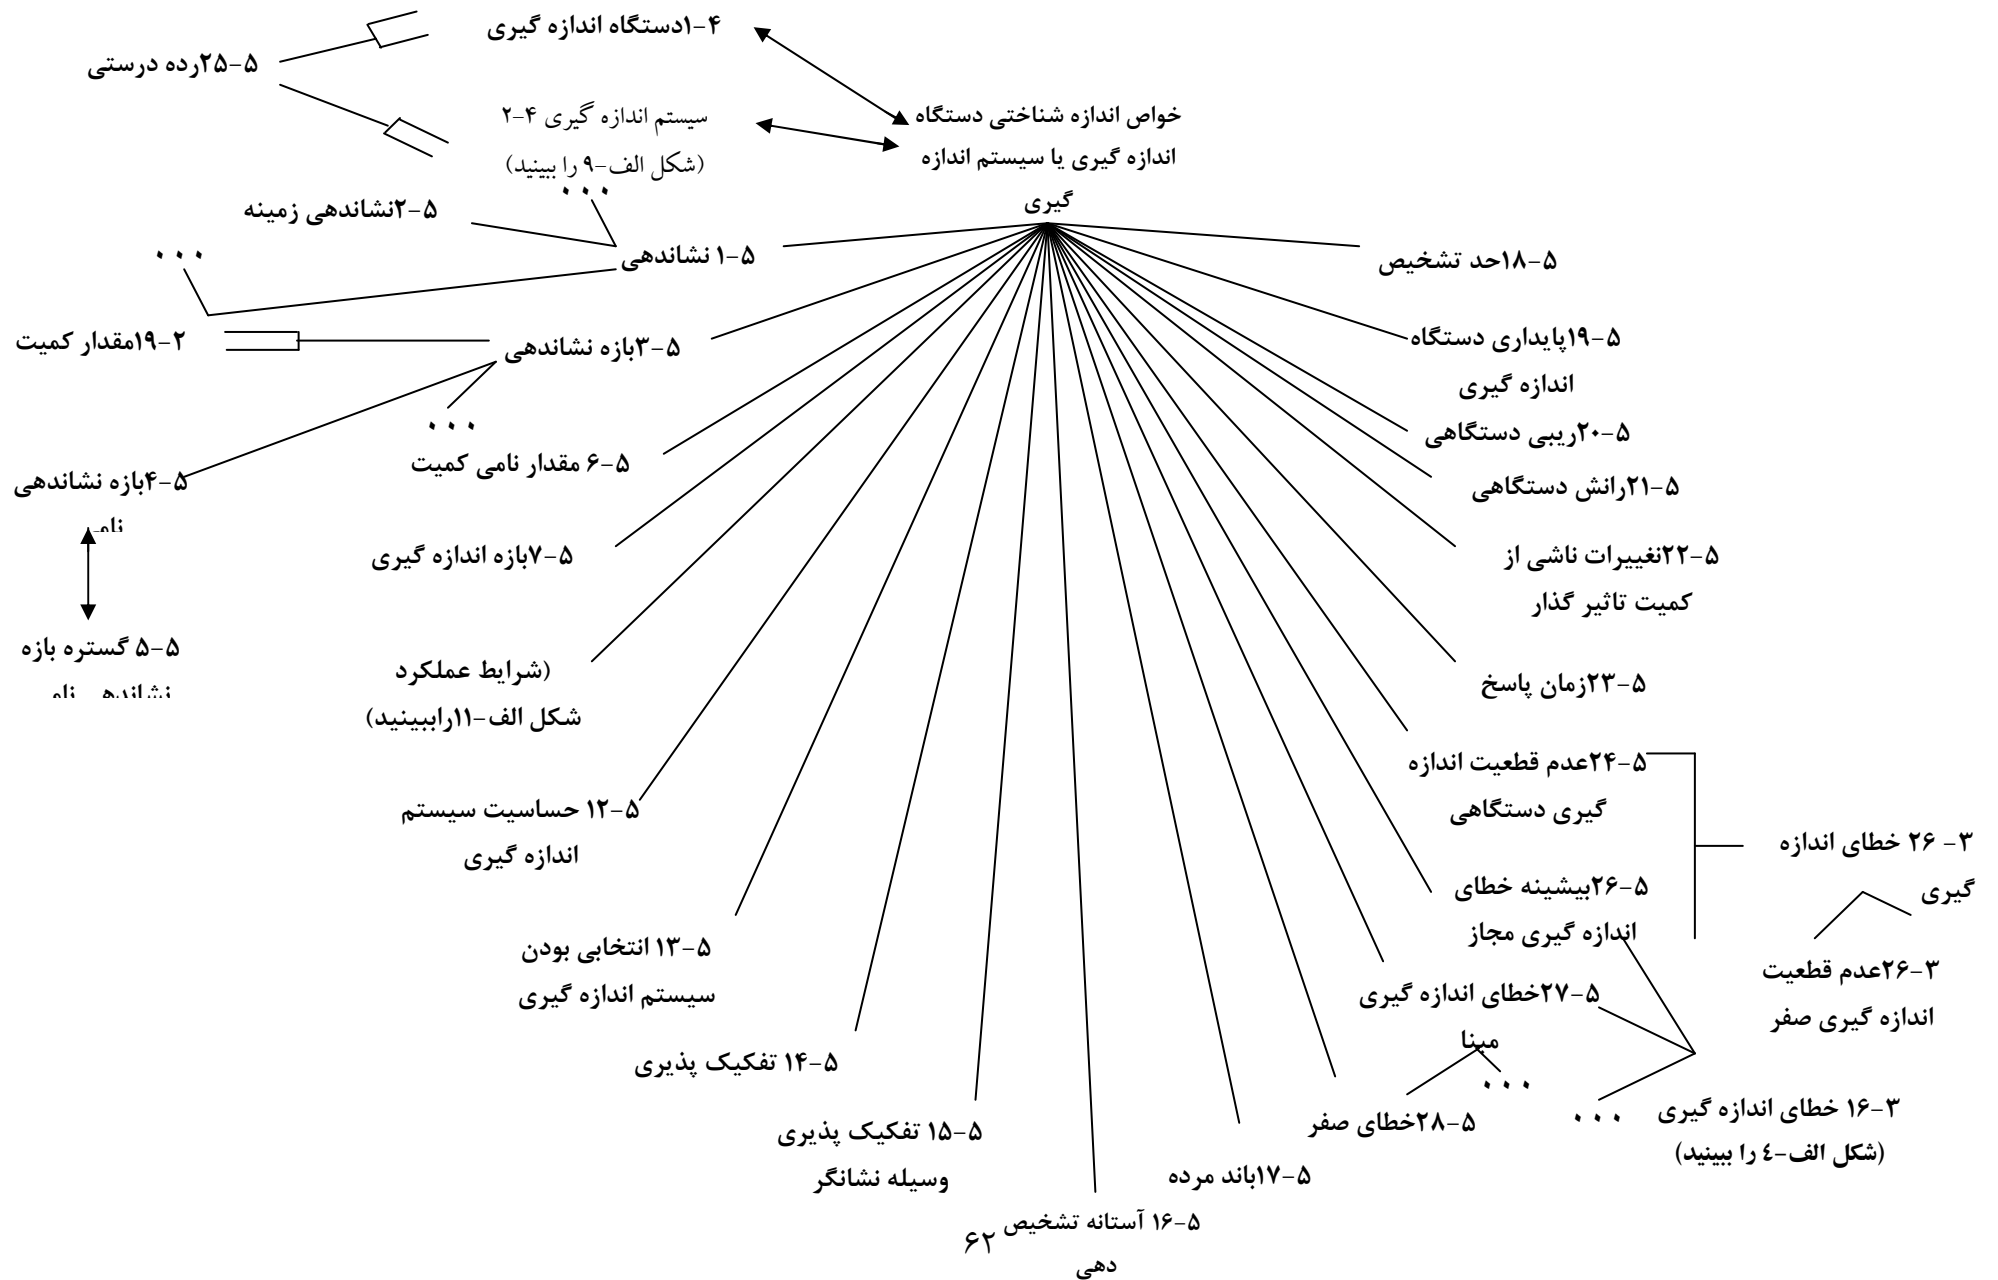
۴-۱دستگاه اندازه گیری

۵-۲۵رده درستی

سیستم اندازه گیری ۴-۲
(شکل الف-۹ را ببینید)
...

خواص اندازه شناختی دستگاه اندازه گیری یا سیستم اندازه گیری

۵-۲نشاندهی زمینه

...

۵-۱ نشاندهی

۵-۱۸حد تشخیص

۲-۱۹مقدار کمیت

۵-۳بازه نشاندهی

۵-۱۹پایداری دستگاه اندازه گیری

...

۵-۲۰ریبی دستگاهی

۵-۴بازه نشاندهی نام

۵-۶ مقدار نامی کمیت

۵-۲۱رانش دستگاهی

۵-۷بازه اندازه گیری

۵-۲۲نغییرات ناشی از کمیت تاثیر گذار

۵-۵ گستره بازه نشاندهی نام

(شرایط عملکرد شکل الف-۱۱راببینید)

۵-۲۳زمان پاسخ

۵-۲۴عدم قطعیت اندازه گیری دستگاهی

۵-۱۲ حساسیت سیستم اندازه گیری

۳ - ۲۶ خطای اندازه گیری

۵-۲۶بیشینه خطای اندازه گیری مجاز

۵-۱۳ انتخابی بودن سیستم اندازه گیری

۳-۲۶عدم قطعیت اندازه گیری صفر

۵-۲۷خطای اندازه گیری مبنا

۵-۱۴ تفکیک پذیری

...

۵-۲۸خطای صفر

...

۳-۱۶ خطای اندازه گیری (شکل الف-٤ را ببینید)

۵-۱۵ تفکیک پذیری وسیله نشانگر

۵-۱۷باند مرده

۵-۱۶ آستانه تشخیص دهی

۶۲